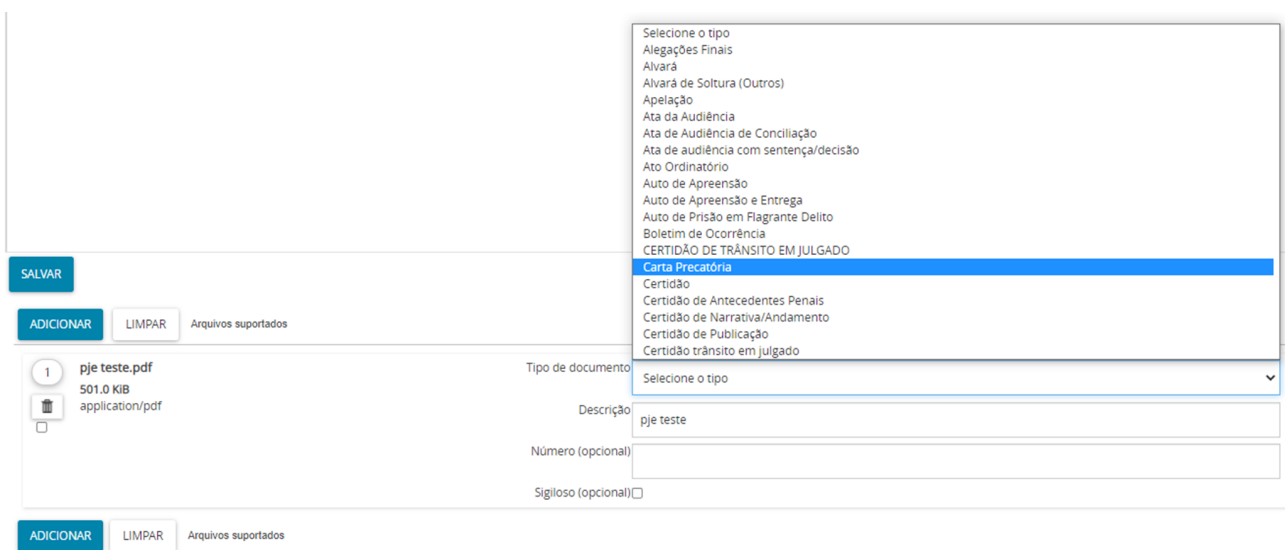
Selecione o tipo
Alegações Finais
Alvará
Alvará de Soltura (Outros)
Apelação
Ata da Audiência
Ata de Audiência de Conciliação
Ata de audiência com sentença/decisão
Ato Ordinatório
Auto de Apreensão
Auto de Apreensão e Entrega
Auto de Prisão em Flagrante Delito
Boletim de Ocorrência
CERTIDÃO DE TRÂNSITO EM JULGADO
Carta Precatória
Certidão
Certidão de Antecedentes Penais
Certidão de Narrativa/Andamento
Certidão de Publicação
Certidão trânsito em julgado

SALVAR

ADICIONAR LIMPAR Arquivos suportados

1
pje teste.pdf
501.0 KiB
application/pdf

Tipo de documento Selecione o tipo
Descrição pje teste
Número (opcional)
Sigiloso (opcional)

ADICIONAR LIMPAR Arquivos suportados